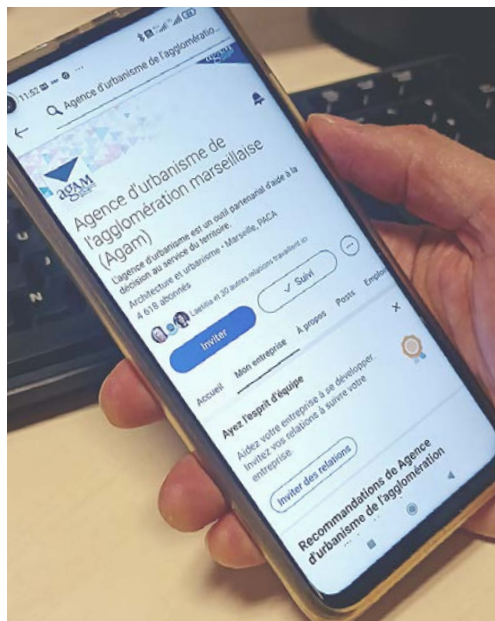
11:52
Agence d'urbanisme de l'aggloméra...

agam

Agence d'urbanisme de l'agglomération marseillaise (Agam)

L'agence d'urbanisme est un outil partenarial d'aide à la décision au service du territoire.

Architecture et urbanisme · Marseille, PACA

4 618 abonnés

Laetitia et 30 autres relations travaillent ici

✓ Suivi

...

Inviter

Accueil Mon entreprise À propos Posts Emplois

Ayez l'esprit d'équipe

Aidez votre entreprise à se développer. Invitez vos relations à suivre votre entreprise

Inviter des relations

Recommandations de Agence d'urbanisme de l'agglomération